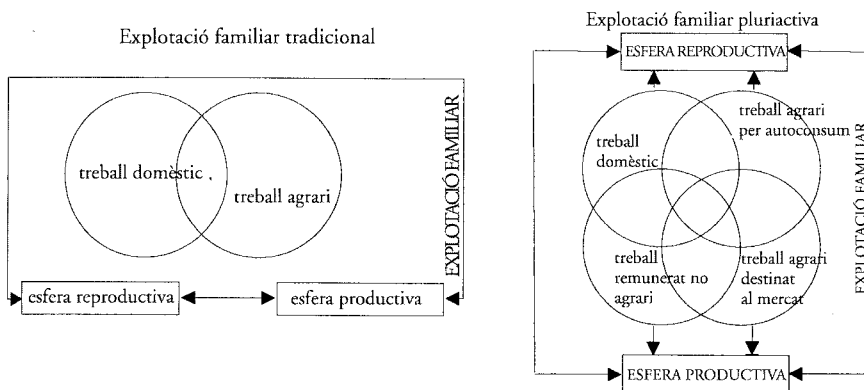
Explotació familiar tradicional

EXPLOTACIÓ FAMILIAR

treball domèstic

treball agrari

esfera reproductiva

esfera productiva

Explotació familiar pluriactiva

ESFERA REPRODUCTIVA

treball domèstic

treball agrari per autoconsum

treball remunerat no agrari

treball agrari destinat al mercat

EXPLOTACIÓ FAMILIAR

ESFERA PRODUCTIVA